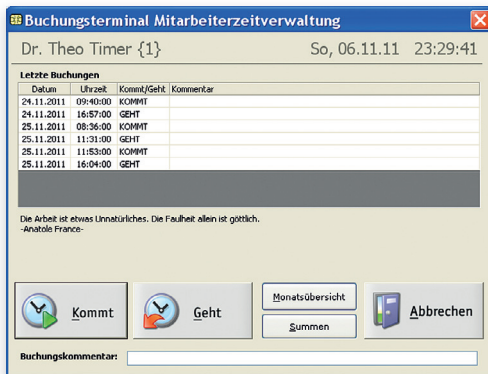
Buchungsterminal Mitarbeiterzeitverwaltung

Dr. Theo Timer {1}

So, 06.11.11 23:29:41

Letzte Buchungen

| Datum | Uhrzeit | Kommt/Geht | Kommentar |
|---|---|---|---|
| 24.11.2011 | 09:40:00 | KOMMT | |
| 24.11.2011 | 16:57:00 | GEHT | |
| 25.11.2011 | 08:36:00 | KOMMT | |
| 25.11.2011 | 11:31:00 | GEHT | |
| 25.11.2011 | 11:53:00 | KOMMT | |
| 25.11.2011 | 16:04:00 | GEHT | |

Die Arbeit ist etwas Unnatürliches. Die Faulheit allein ist göttlich.
-Anatole France-

Kommt

Geht

Monatsübersicht

Summen

Abbrechen

Buchungskommentar: